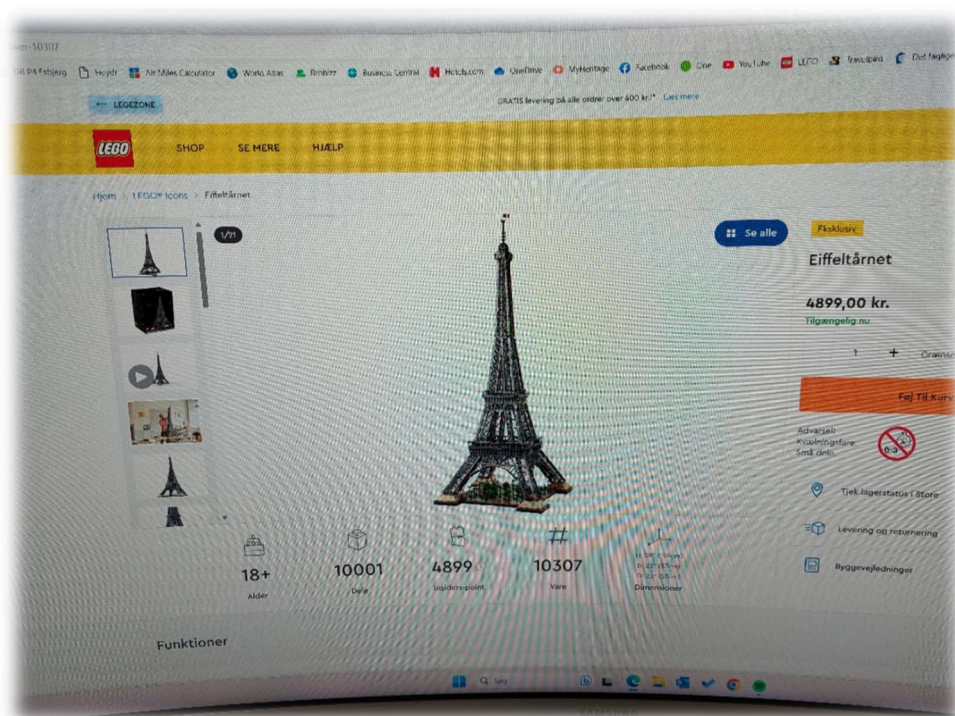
ver-10307

DR P4 Esbjerg Hoydr Air Miles Calculator World Atlas Bimbizz Business Central Hotels.com OneDrive MyHeritage Facebook One YouTube LEGO Travelbird Det faglige

← LEGEZONE

GRATIS levering på alle ordrer over 400 kr.* Læs mere

LEGO SHOP SE MERE HJÆLP

Hjem > LEGO® Icons > Eiffeltårnet

1/21

Se alle

Eksklusiv

Eiffeltårnet

4899,00 kr.

Tilgængelig nu

1 + Grænse

Føj Til Kurv

Advarsel! Kvælningsfare. Små dele.

0-3

Tjek lagerstatus i Store

Levering og returnering

Byggevejledninger

18+
Alder

10001
Dele

4899
Insiders-point

10307
Vare

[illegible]
Dimensioner

Funktioner

Søg